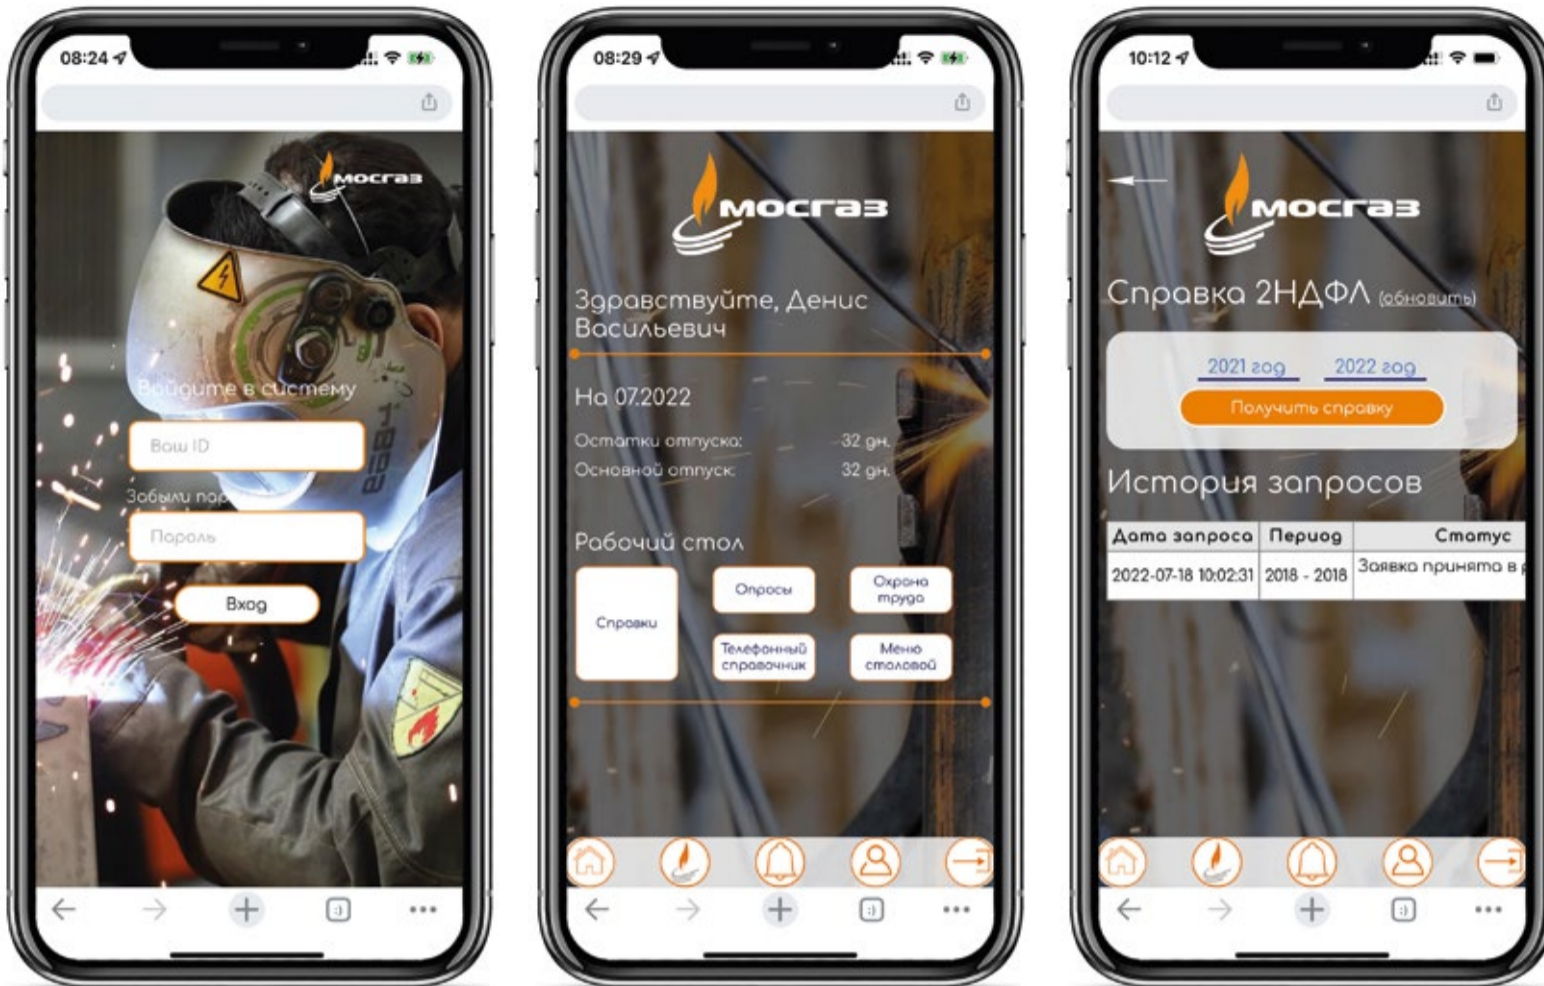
08:24

мосгаз

Войдите в систему

Ваш ID

Забыли па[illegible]

Пароль

Вход

08:29

мосгаз

Здравствуйте, Денис Васильевич

На 07.2022

Остатки отпуска: 32 дн.
Основной отпуск: 32 дн.

Рабочий стол

Справки

Опросы

Охрана труда

Телефонный справочник

Меню столовой

10:12

мосгаз

Справка 2НДФЛ (обновить)

2021 год 2022 год

Получить справку

История запросов

| Дата запроса | Период | Статус |
|---|---|---|
| 2022-07-18 10:02:31 | 2018 - 2018 | Заявка принята в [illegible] |